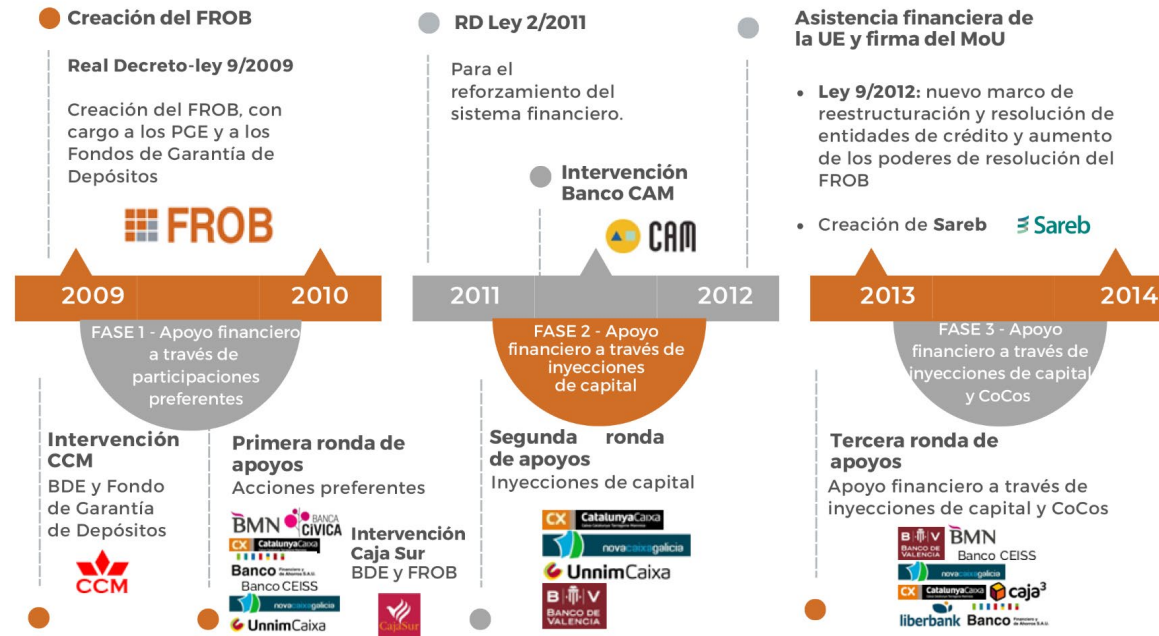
Creación del FROB

Real Decreto-ley 9/2009

Creación del FROB, con cargo a los PGE y a los Fondos de Garantía de Depósitos

FROB

RD Ley 2/2011

Para el reforzamiento del sistema financiero.

Intervención Banco CAM

CAM

Asistencia financiera de la UE y firma del MoU

• Ley 9/2012: nuevo marco de reestructuración y resolución de entidades de crédito y aumento de los poderes de resolución del FROB

• Creación de Sareb Sareb

2009 2010

2011 2012

2013 2014

FASE 1 - Apoyo financiero a través de participaciones preferentes

FASE 2 - Apoyo financiero a través de inyecciones de capital

FASE 3 - Apoyo financiero a través de inyecciones de capital y CoCos

Intervención CCM
BDE y Fondo de Garantía de Depósitos

CCM

Primera ronda de apoyos
Acciones preferentes

BMN BANCA CÍVICA
CX CatalunyaCaixa
Banco CEISS
novacaixagalicia
UnnimCaixa

Intervención Caja Sur
BDE y FROB

CajaSur

Segunda ronda de apoyos
Inyecciones de capital

CX CatalunyaCaixa
novacaixagalicia
UnnimCaixa
BANCO DE VALENCIA

Tercera ronda de apoyos
Apoyo financiero a través de inyecciones de capital y CoCos

BANCO DE VALENCIA BMN
Banco CEISS
novacaixagalicia
CX CatalunyaCaixa caja3
liberbank Banco